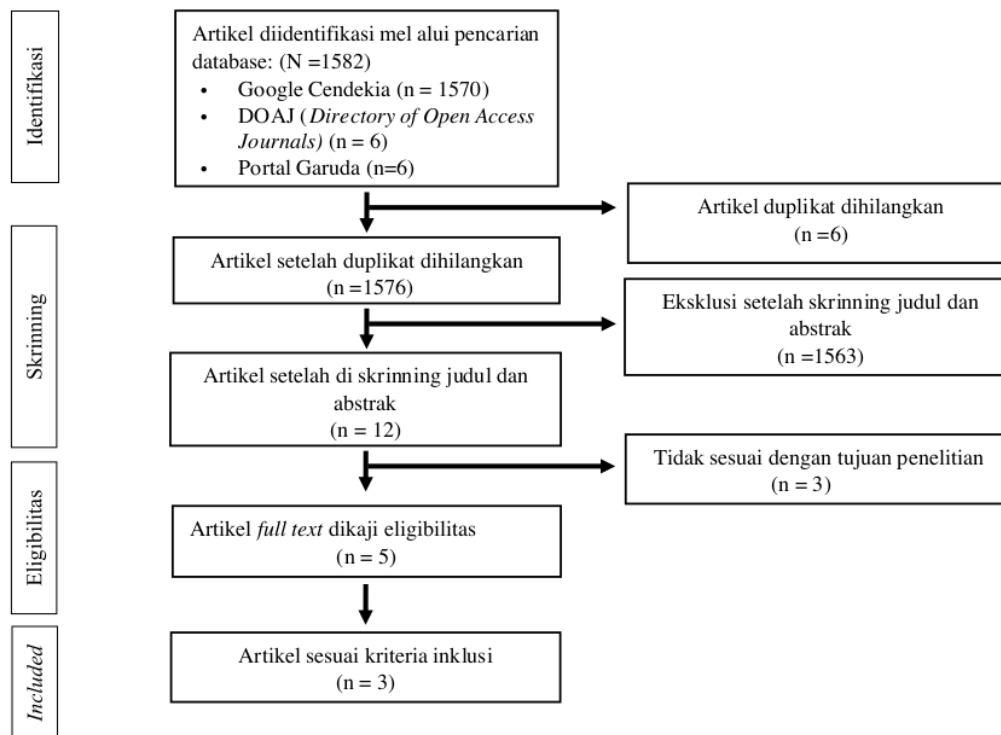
Identifikasi

Artikel diidentifikasi mel alui pencarian database: (N =1582)
- Google Cendekia (n = 1570)
- DOAJ (*Directory of Open Access Journals)* (n = 6)
- Portal Garuda (n=6)

Artikel duplikat dihilangkan (n =6)

Skrinning

Artikel setelah duplikat dihilangkan (n =1576)

Eksklusi setelah skrinning judul dan abstrak (n =1563)

Artikel setelah di skrinning judul dan abstrak (n = 12)

Tidak sesuai dengan tujuan penelitian (n = 3)

Eligibilitas

Artikel *full text* dikaji eligibilitas (n = 5)

*Included*

Artikel sesuai kriteria inklusi (n = 3)